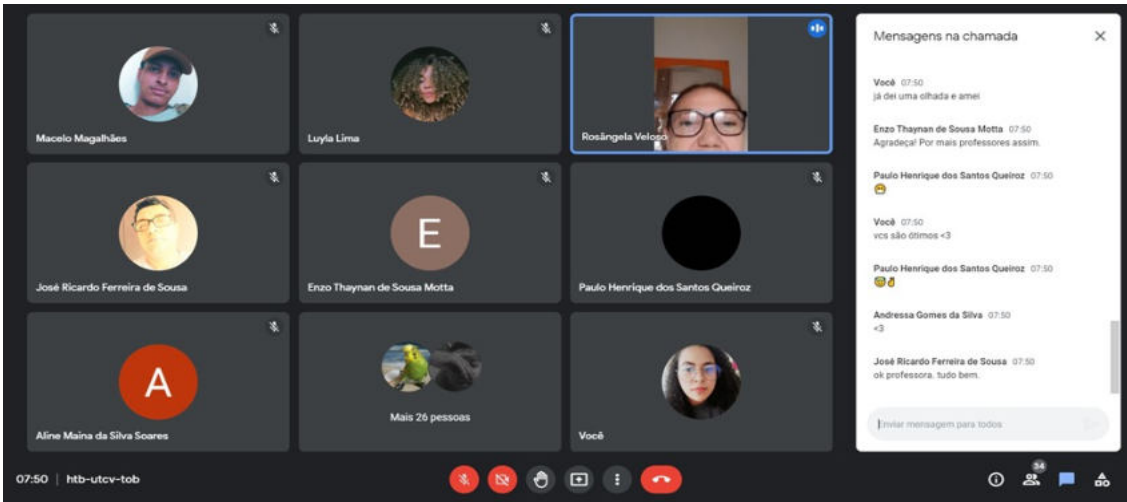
Macelo Magalhães

Luyla Lima

Rosângela Veloso

José Ricardo Ferreira de Sousa

E

Enzo Thaynan de Sousa Motta

Paulo Henrique dos Santos Queiroz

A

Aline Maina da Silva Soares

Mais 26 pessoas

Você

Mensagens na chamada

Você 07:50
já dei uma olhada e amei

Enzo Thaynan de Sousa Motta 07:50
Agradeça! Por mais professores assim.

Paulo Henrique dos Santos Queiroz 07:50
😁

Você 07:50
vcs são ótimos <3

Paulo Henrique dos Santos Queiroz 07:50
😁👌

Andressa Gomes da Silva 07:50
<3

José Ricardo Ferreira de Sousa 07:50
ok professora. tudo bem.

Enviar mensagem para todos

07:50 | htb-utcv-tob

34